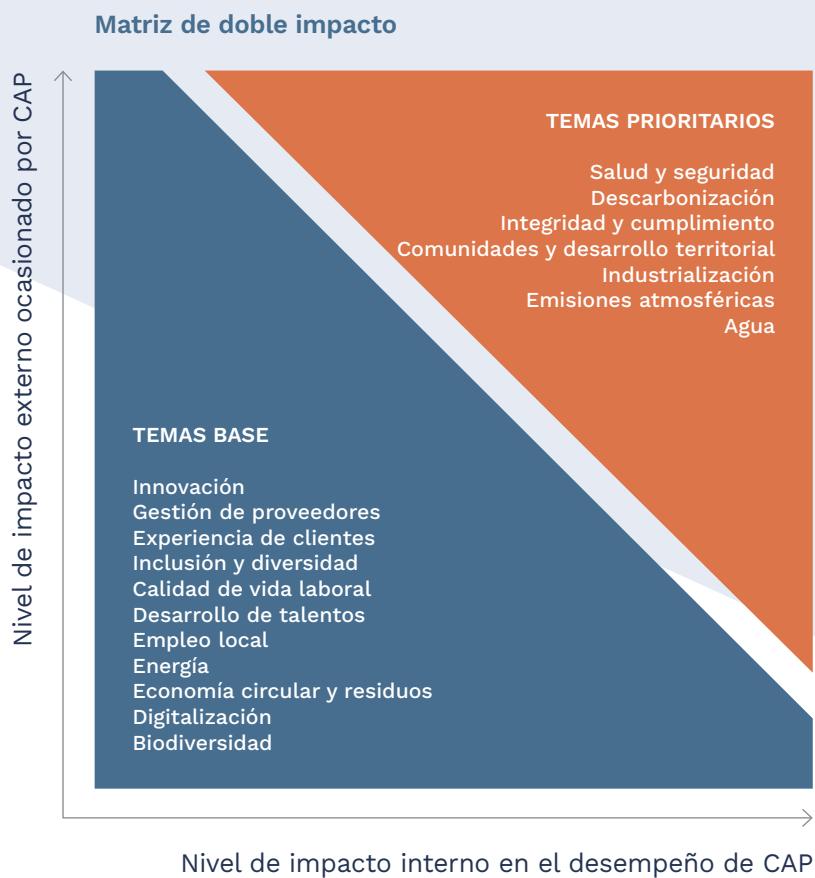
Matriz de doble impacto

Nivel de impacto externo ocasionado por CAP

TEMAS PRIORITARIOS

Salud y seguridad
Descarbonización
Integridad y cumplimiento
Comunidades y desarrollo territorial
Industrialización
Emisiones atmosféricas
Agua

TEMAS BASE

Innovación
Gestión de proveedores
Experiencia de clientes
Inclusión y diversidad
Calidad de vida laboral
Desarrollo de talentos
Empleo local
Energía
Economía circular y residuos
Digitalización
Biodiversidad

Nivel de impacto interno en el desempeño de CAP